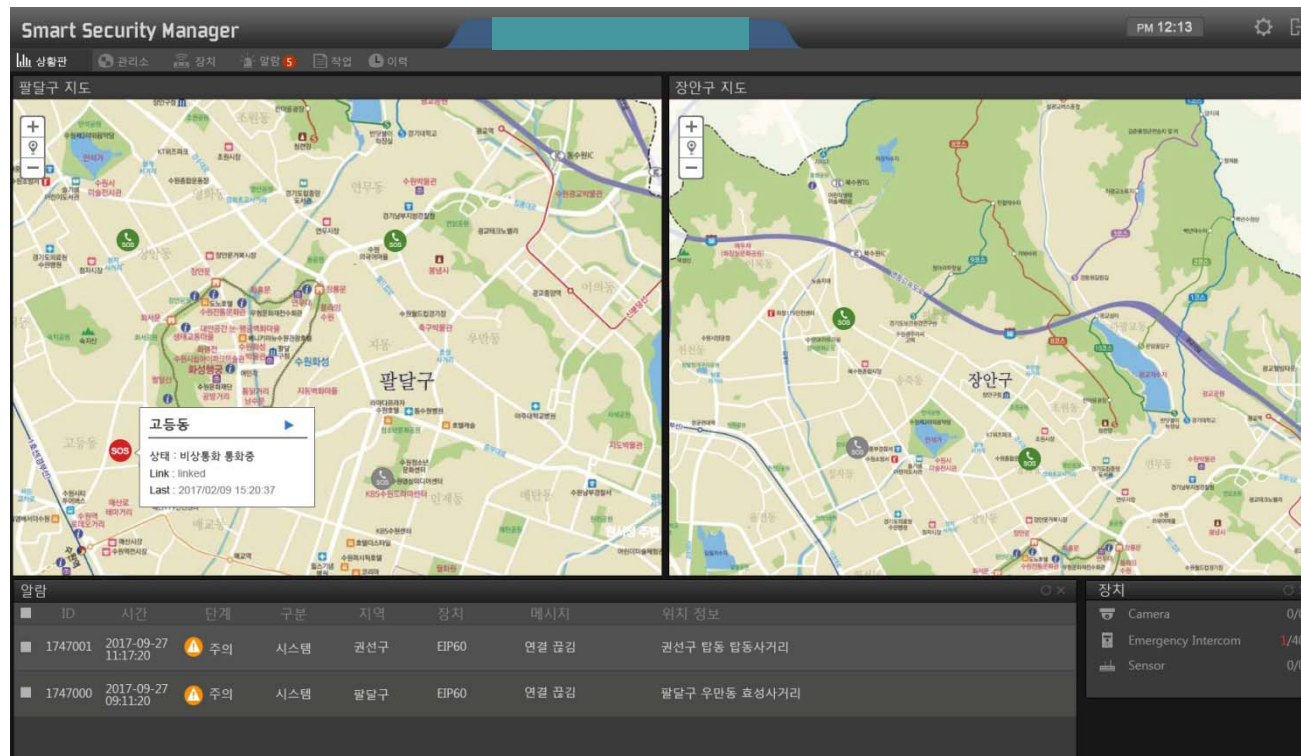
Smart Security Manager

PM 12:13

상황판 관리소 장치 알람 5 작업 이력

팔달구 지도

장안구 지도

팔달구

장안구

고등동
상태 : 비상통화 통화중
Link : linked
Last : 2017/02/09 15:20:37

SOS

알람

| ID | 시간 | 단계 | 구분 | 지역 | 장치 | 메시지 | 위치 정보 |
|---|---|---|---|---|---|---|---|
| 1747001 | 2017-09-27 11:17:20 | 주의 | 시스템 | 권선구 | EIP60 | 연결 끊김 | 권선구 탑동 탑동사거리 |
| 1747000 | 2017-09-27 09:11:20 | 주의 | 시스템 | 팔달구 | EIP60 | 연결 끊김 | 팔달구 우만동 효성사거리 |

장치

Camera 0/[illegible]
Emergency Intercom 1/4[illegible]
Sensor 0/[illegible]